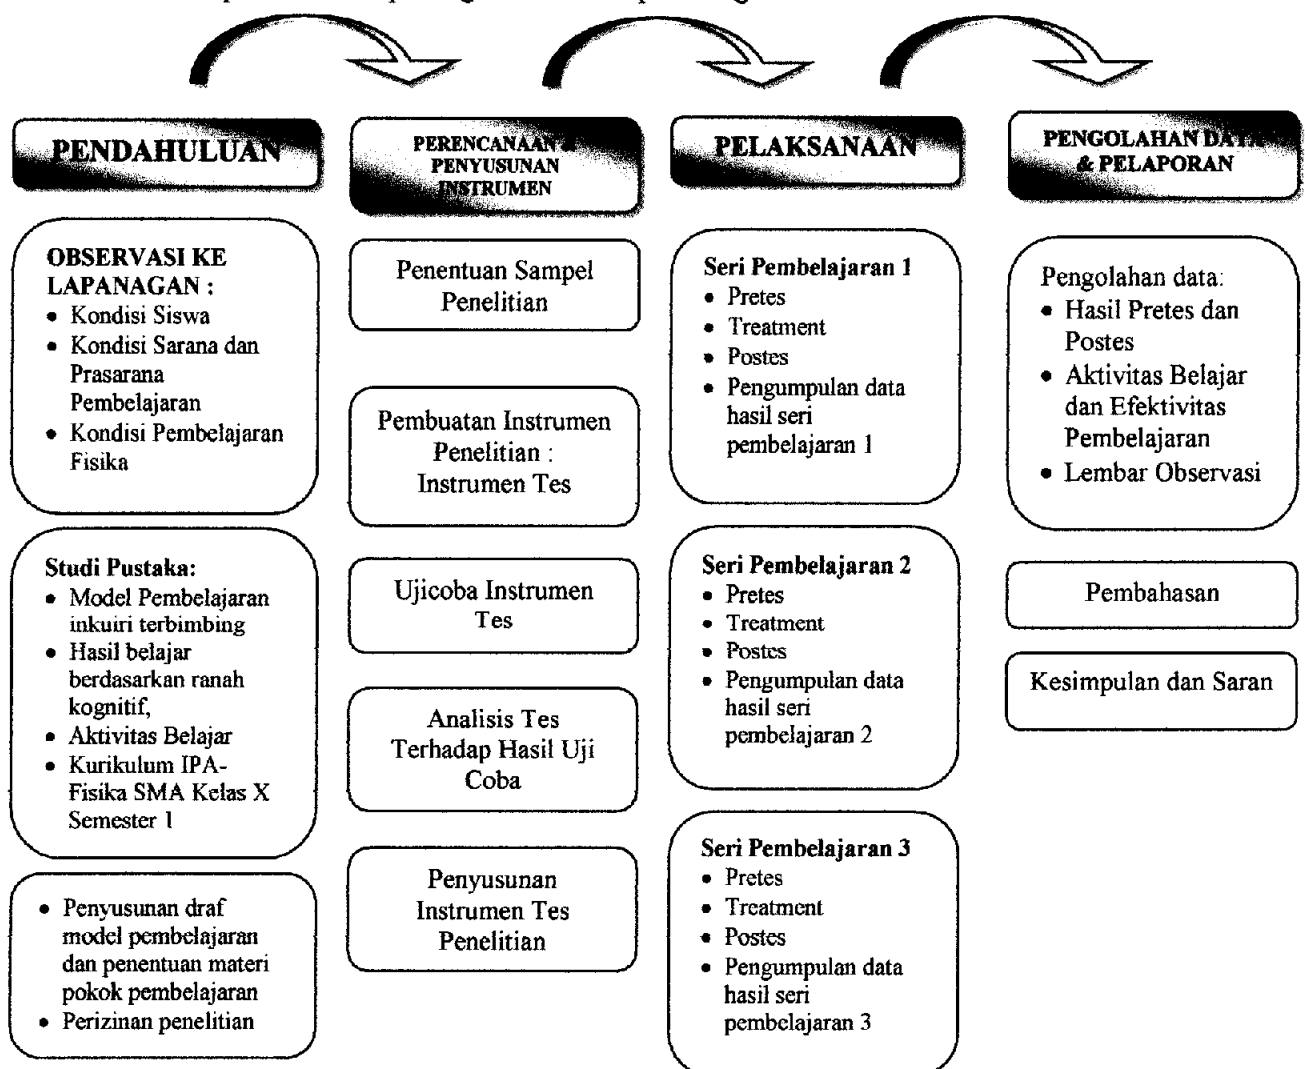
PENDAHULUAN

OBSERVASI KE LAPANAGAN :
- Kondisi Siswa
- Kondisi Sarana dan Prasarana Pembelajaran
- Kondisi Pembelajaran Fisika

Studi Pustaka:
- Model Pembelajaran inkuiri terbimbing
- Hasil belajar berdasarkan ranah kognitif,
- Aktivitas Belajar
- Kurikulum IPA-Fisika SMA Kelas X Semester 1

- Penyusunan draf model pembelajaran dan penentuan materi pokok pembelajaran
- Perizinan penelitian

PERENCANAAN & PENYUSUNAN INSTRUMEN

Penentuan Sampel Penelitian

Pembuatan Instrumen Penelitian : Instrumen Tes

Ujicoba Instrumen Tes

Analisis Tes Terhadap Hasil Uji Coba

Penyusunan Instrumen Tes Penelitian

PELAKSANAAN

Seri Pembelajaran 1
- Pretes
- Treatment
- Postes
- Pengumpulan data hasil seri pembelajaran 1

Seri Pembelajaran 2
- Pretes
- Treatment
- Postes
- Pengumpulan data hasil seri pembelajaran 2

Seri Pembelajaran 3
- Pretes
- Treatment
- Postes
- Pengumpulan data hasil seri pembelajaran 3

PENGOLAHAN DATA & PELAPORAN

Pengolahan data:
- Hasil Pretes dan Postes
- Aktivitas Belajar dan Efektivitas Pembelajaran
- Lembar Observasi

Pembahasan

Kesimpulan dan Saran